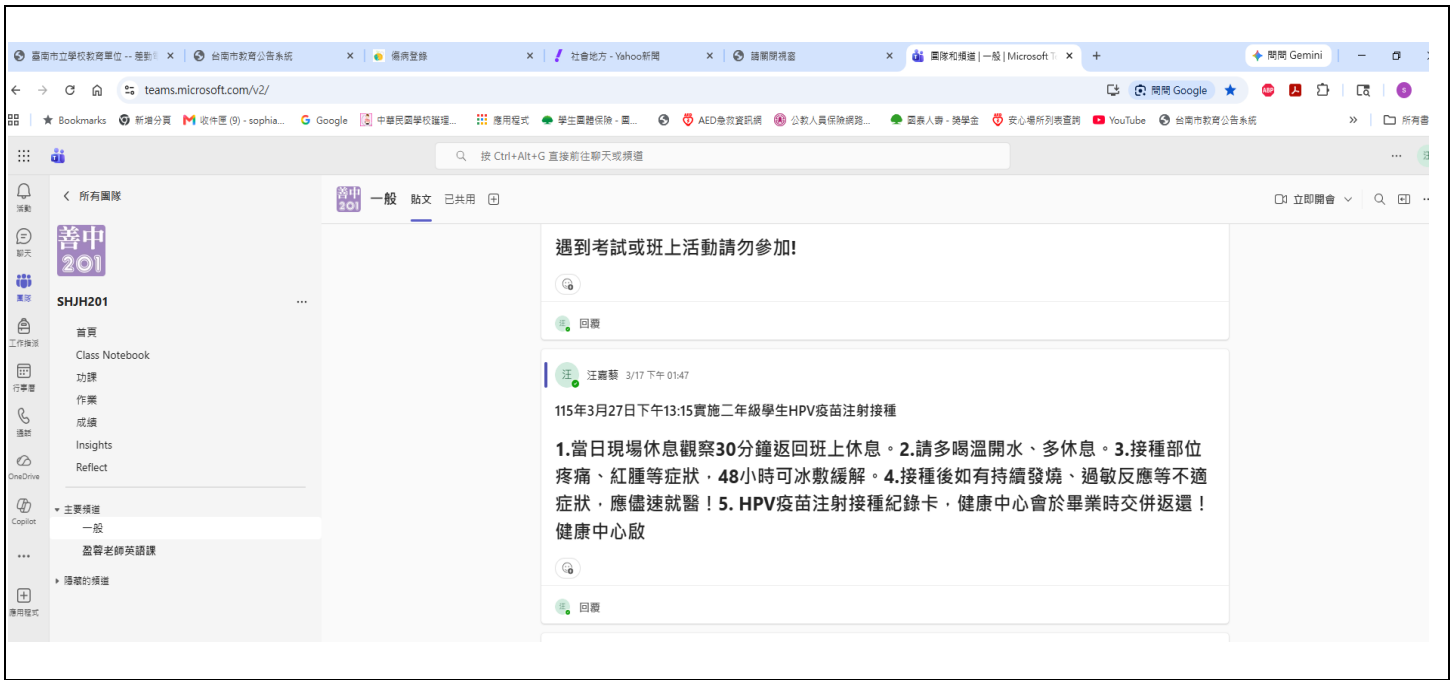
臺南市立學校教育單位 -- 服勤 ×
台南市教育公告系統 ×
傷病登錄 ×
社會地方 - Yahoo新聞 ×
請關閉視窗 ×
團隊和頻道 | 一般 | Microsoft T ×
+
問問 Gemini

teams.microsoft.com/v2/
問問 Google

Bookmarks
新增分頁
收件匣 (9) - sophia...
Google
中華民國學校護理...
應用程式
學生團體保險 - 團...
AED急救資訊網
公教人員保險網路...
國泰人壽 - 獎學金
安心場所列表查詢
YouTube
台南市教育公告系統
所有書

按 Ctrl+Alt+G 直接前往聊天或頻道

活動
聊天
團隊
工作指派
行事曆
通話
OneDrive
Copilot
應用程式

所有團隊
善中 201
SHJH201
首頁
Class Notebook
功課
作業
成績
Insights
Reflect
主要頻道
一般
盈磬老師英語課
隱藏的頻道

善中 201 一般 貼文 已共用
立即開會

遇到考試或班上活動請勿參加!

回覆

汪 汪嘉藝 3/17 下午 01:47

115年3月27日下午13:15實施二年級學生HPV疫苗注射接種

1.當日現場休息觀察30分鐘返回班上休息。2.請多喝溫開水、多休息。3.接種部位疼痛、紅腫等症狀，48小時可冰敷緩解。4.接種後如有持續發燒、過敏反應等不適症狀，應儘速就醫！5. HPV疫苗注射接種紀錄卡，健康中心會於畢業時交併返還！健康中心啟

回覆